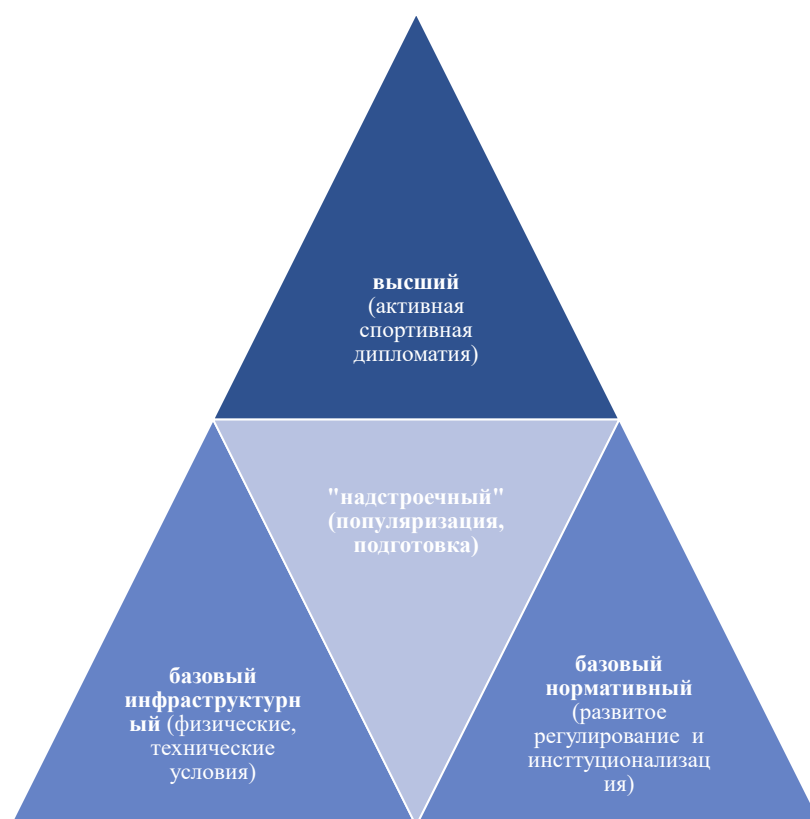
высший (активная спортивная дипломатия)

"надстроечный" (популяризация, подготовка)

базовый инфраструктурн ый (физические, технические условия)

базовый нормативный (развитое регулирование и инсттуционализац ия)